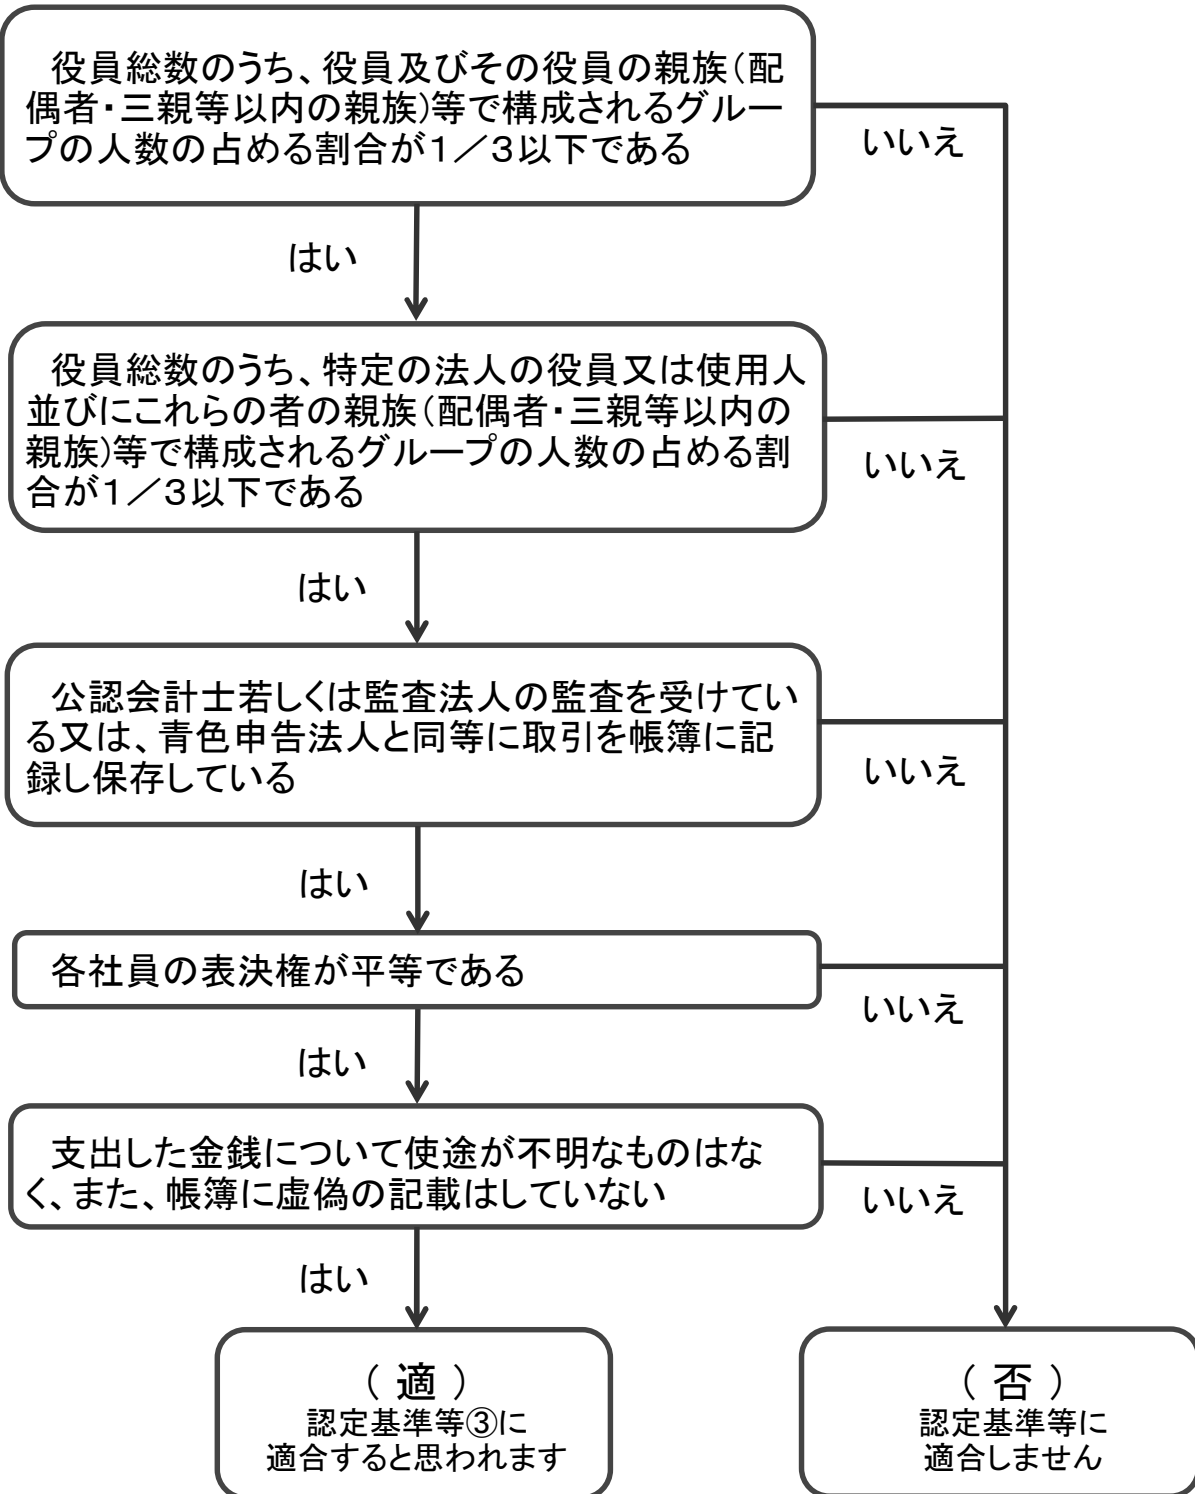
役員総数のうち、役員及びその役員の親族(配偶者・三親等以内の親族)等で構成されるグループの人数の占める割合が1／3以下である

いいえ

はい

役員総数のうち、特定の法人の役員又は使用人並びにこれらの者の親族(配偶者・三親等以内の親族)等で構成されるグループの人数の占める割合が1／3以下である

いいえ

はい

公認会計士若しくは監査法人の監査を受けている又は、青色申告法人と同等に取引を帳簿に記録し保存している

いいえ

はい

各社員の表決権が平等である

いいえ

はい

支出した金銭について使途が不明なものはなく、また、帳簿に虚偽の記載はしていない

いいえ

はい

（ 適 ）
認定基準等③に
適合すると思われます

（ 否 ）
認定基準等に
適合しません